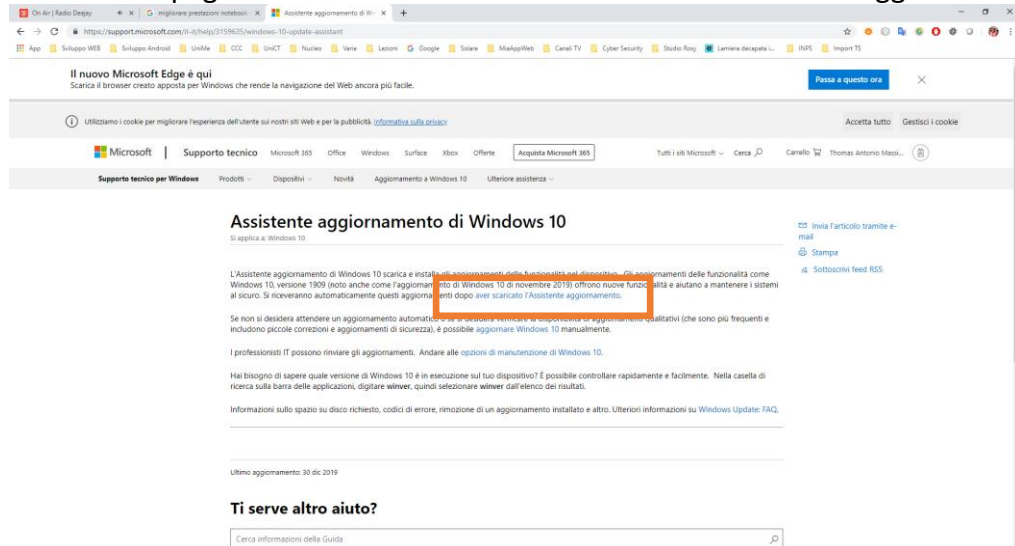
On Air | Radio Deejay
G migliorare prestazioni notebook
Assistente aggiornamento di Wi
https://support.microsoft.com/it-it/help/3159635/windows-10-update-assistant
App | Sviluppo WEB | Sviluppo Android | UniMe | CCC | UniCT | Nucleo | Varie | Lezioni | Google | Solare | MieAppWeb | Canali TV | Cyber Security | Studio Rosy | Lamiera decapata i... | INPS | Import TS

Il nuovo Microsoft Edge è qui
Scarica il browser creato apposta per Windows che rende la navigazione del Web ancora più facile.
Passa a questo ora

Utilizziamo i cookie per migliorare l'esperienza dell'utente sui nostri siti Web e per la pubblicità. Informativa sulla privacy
Accetta tutto Gestisci i cookie

Microsoft | Supporto tecnico Microsoft 365 Office Windows Surface Xbox Offerte Acquista Microsoft 365 Tutti i siti Microsoft Cerca Carrello Thomas Antonio Massi...

Supporto tecnico per Windows Prodotti Dispositivi Novità Aggiornamento a Windows 10 Ulteriore assistenza

Assistente aggiornamento di Windows 10
Si applica a: Windows 10

L'Assistente aggiornamento di Windows 10 scarica e installa gli aggiornamenti delle funzionalità nel dispositivo. Gli aggiornamenti delle funzionalità come Windows 10, versione 1909 (noto anche come l'aggiornamento di Windows 10 di novembre 2019) offrono nuove funzionalità e aiutano a mantenere i sistemi al sicuro. Si riceveranno automaticamente questi aggiornamenti dopo aver scaricato l'Assistente aggiornamento.

Se non si desidera attendere un aggiornamento automatico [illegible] qualitativi (che sono più frequenti e includono piccole correzioni e aggiornamenti di sicurezza), è possibile aggiornare Windows 10 manualmente.

I professionisti IT possono rinviare gli aggiornamenti. Andare alle opzioni di manutenzione di Windows 10.

Hai bisogno di sapere quale versione di Windows 10 è in esecuzione sul tuo dispositivo? È possibile controllare rapidamente e facilmente. Nella casella di ricerca sulla barra delle applicazioni, digitare winver, quindi selezionare winver dall'elenco dei risultati.

Informazioni sullo spazio su disco richiesto, codici di errore, rimozione di un aggiornamento installato e altro. Ulteriori informazioni su Windows Update: FAQ.

Invia l'articolo tramite e-mail
Stampa
Sottoscrivi feed RSS

Ultimo aggiornamento: 30 dic 2019

Ti serve altro aiuto?
Cerca informazioni della Guida